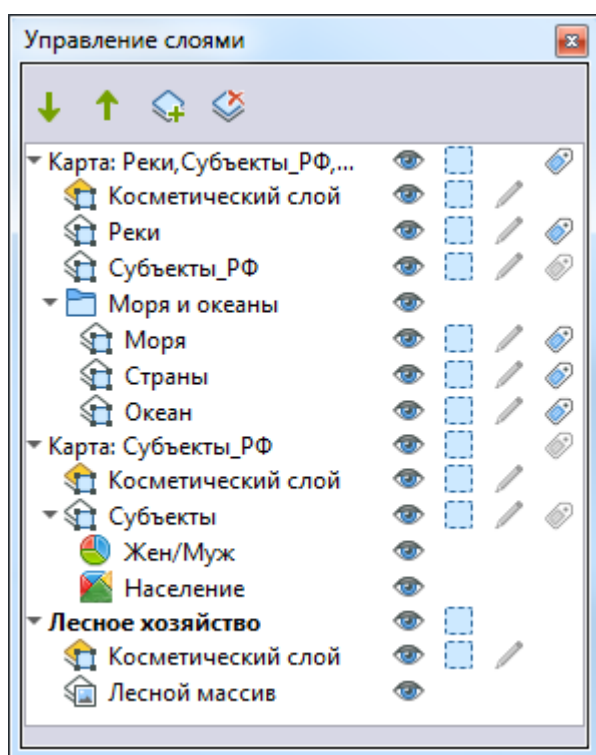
Управление слоями

Карта: Реки,Субъекты_РФ,...
Косметический слой
Реки
Субъекты_РФ
Моря и океаны
Моря
Страны
Океан
Карта: Субъекты_РФ
Косметический слой
Субъекты
Жен/Муж
Население
Лесное хозяйство
Косметический слой
Лесной массив